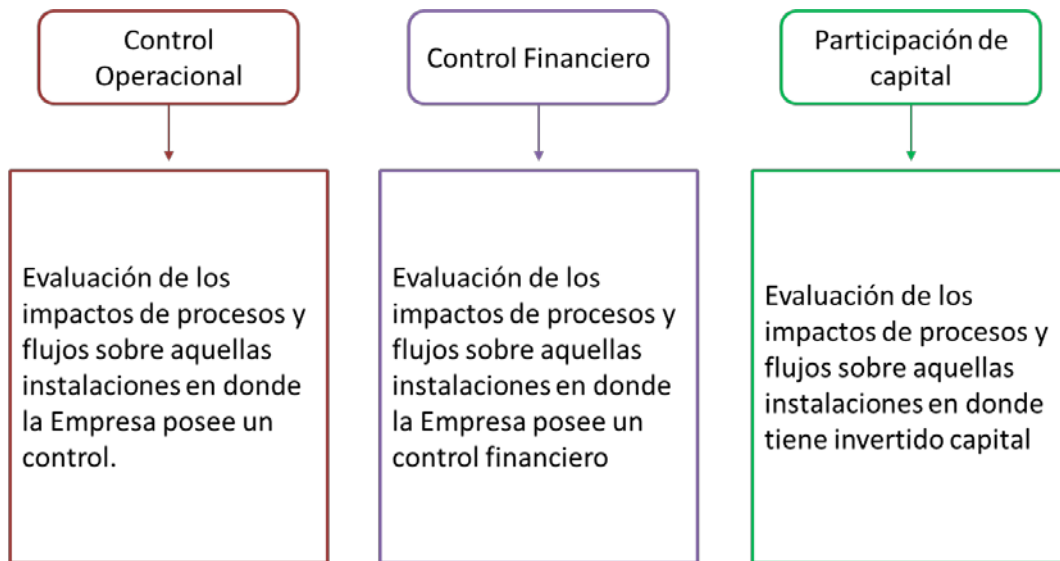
Control Operacional

Control Financiero

Participación de capital

Evaluación de los impactos de procesos y flujos sobre aquellas instalaciones en donde la Empresa posee un control.

Evaluación de los impactos de procesos y flujos sobre aquellas instalaciones en donde la Empresa posee un control financiero

Evaluación de los impactos de procesos y flujos sobre aquellas instalaciones en donde tiene invertido capital